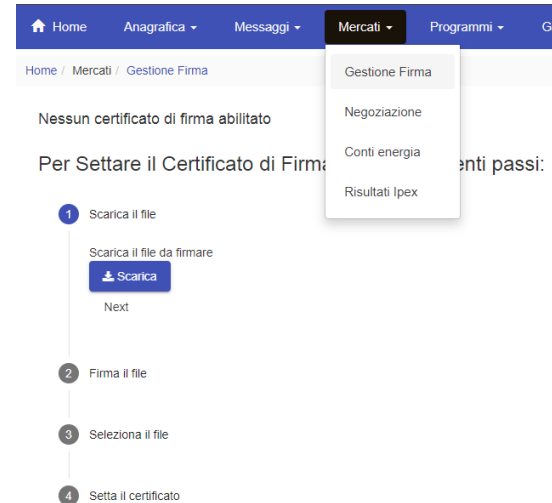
Home Anagrafica ▾ Messaggi ▾ Mercati ▾ Programmi ▾ G

Home / Mercati / Gestione Firma

Gestione Firma
Negoziazione
Conti energia
Risultati Ipex

Nessun certificato di firma abilitato

Per Settare il Certificato di Firma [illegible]enti passi:

1 Scarica il file

Scarica il file da firmare

Scarica

Next

2 Firma il file

3 Seleziona il file

4 Setta il certificato